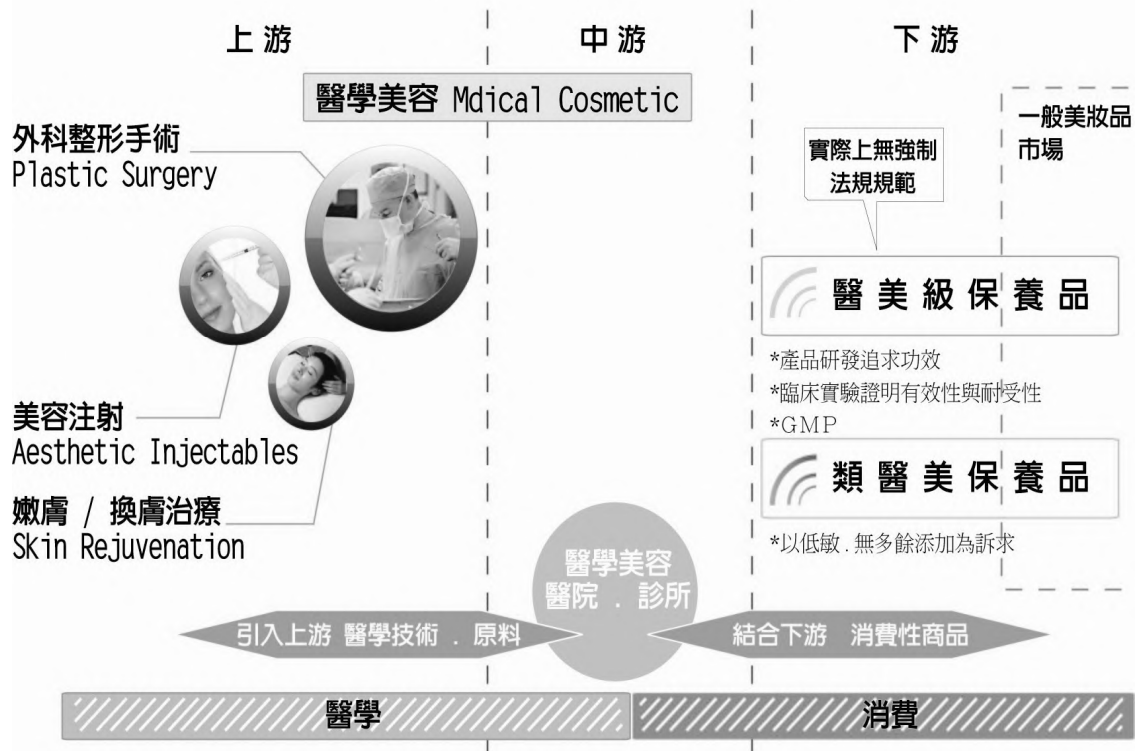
上游

中游

下游

醫學美容 Mdical Cosmetic

外科整形手術
Plastic Surgery

美容注射
Aesthetic Injectables

嫩膚 / 換膚治療
Skin Rejuvenation

一般美妝品
市場

實際上無強制
法規規範

醫美級保養品

*產品研發追求功效
*臨床實驗證明有效性與耐受性
*GMP

類醫美保養品

*以低敏．無多餘添加為訴求

醫學美容
醫院．診所

引入上游 醫學技術．原料

結合下游 消費性商品

醫學

消費